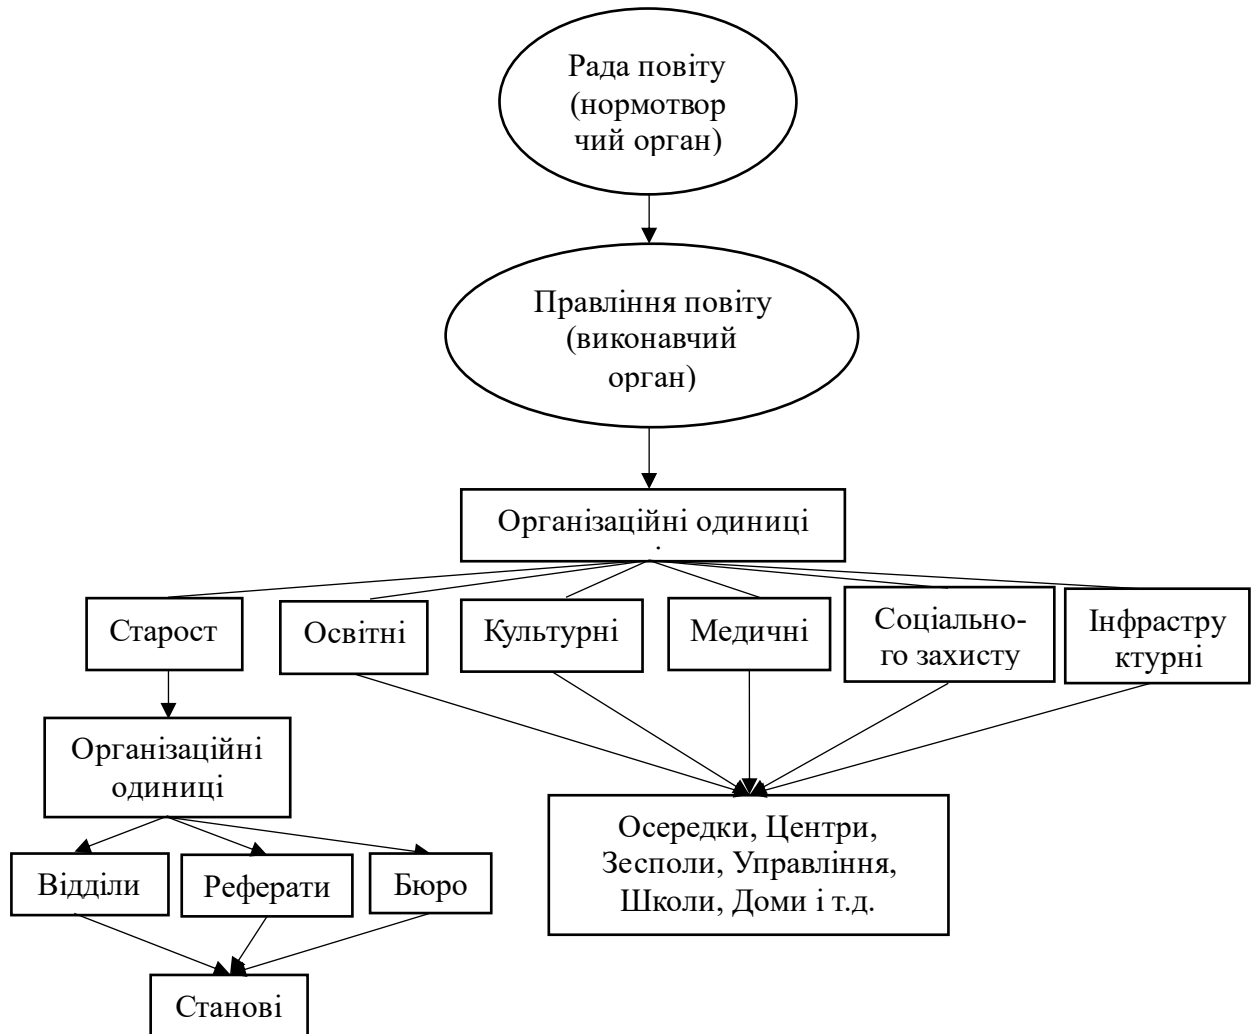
Рада повіту (нормотворчий орган)

Правління повіту (виконавчий орган)

Організаційні одиниці

Старост

Освітні

Культурні

Медичні

Соціального захисту

Інфраструктурні

Організаційні одиниці

Відділи

Реферати

Бюро

Станові

Осередки, Центри, Зесполи, Управління, Школи, Доми і т.д.